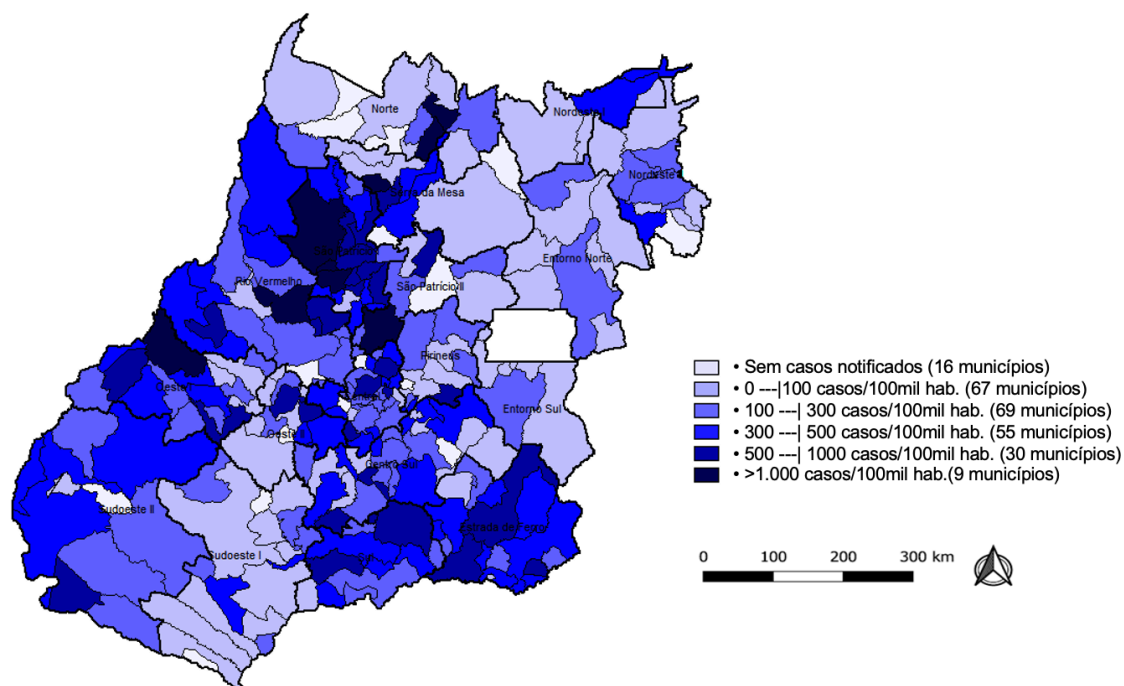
Norte
Nordeste I
Nordeste II
Serra da Mesa
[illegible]
Entorno Norte
Rio Vermelho
São Patrício II
Pirineus
Oeste I
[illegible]
Entorno Sul
Oeste II
Centro Sul
Sudoeste II
Estrada de Ferro
Sudoeste I
Sul

• Sem casos notificados (16 municípios)
• 0 ---|100 casos/100mil hab. (67 municípios)
• 100 ---| 300 casos/100mil hab. (69 municípios)
• 300 ---| 500 casos/100mil hab. (55 municípios)
• 500 ---| 1000 casos/100mil hab. (30 municípios)
• >1.000 casos/100mil hab.(9 municípios)

0 100 200 300 km